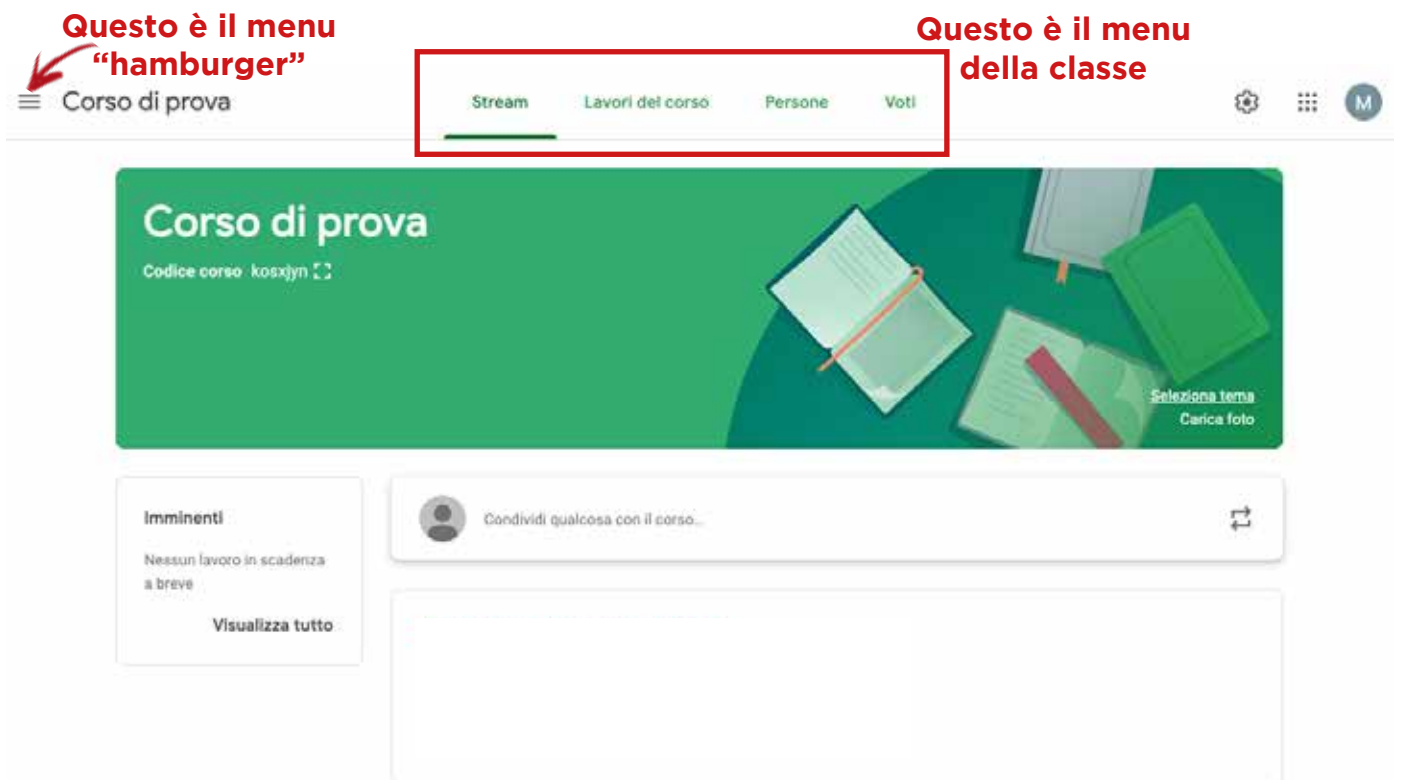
Questo è il menu "hamburger"

Questo è il menu della classe

Corso di prova

Stream
Lavori del corso
Persone
Voti

M

Corso di prova
Codice corso kosxjyn

Seleziona tema
Carica foto

Imminenti
Nessun lavoro in scadenza a breve
Visualizza tutto

Condividi qualcosa con il corso...